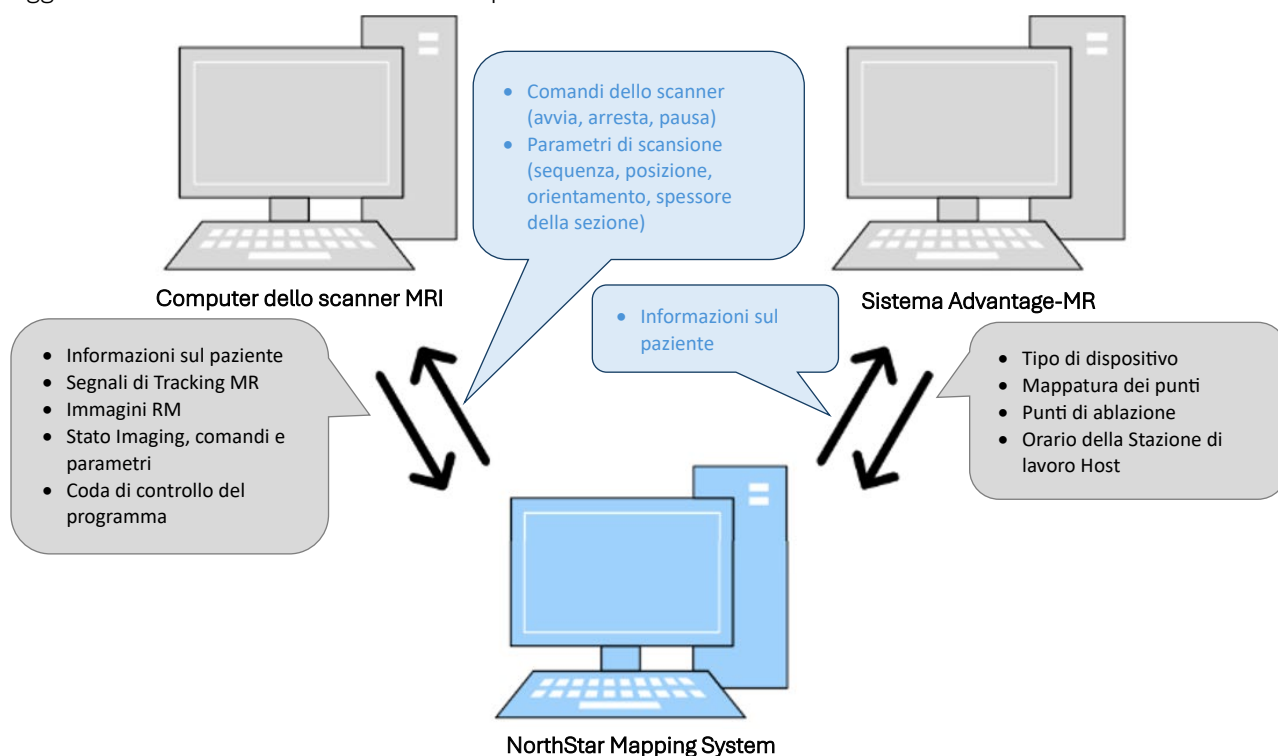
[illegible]

- Comandi dello scanner (avvia, arresta, pausa)
- Parametri di scansione (sequenza, posizione, orientamento, spessore della sezione)

Computer dello scanner MRI

Sistema Advantage-MR

- Informazioni sul paziente

- Informazioni sul paziente
- Segnali di Tracking MR
- Immagini RM
- Stato Imaging, comandi e parametri
- Coda di controllo del programma

- Tipo di dispositivo
- Mappatura dei punti
- Punti di ablazione
- Orario della Stazione di lavoro Host

NorthStar Mapping System